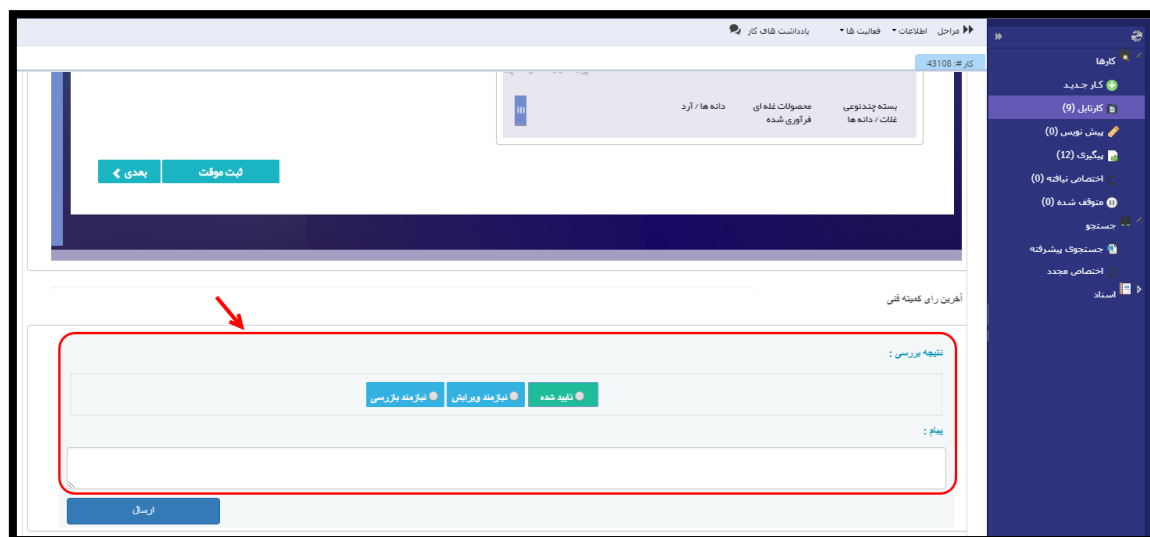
کارها
کار جدید
کارتابل (9)
پیش نویس (0)
پیگیری (12)
اختصاص نیافته (0)
متوقف شده (0)
جستجو
جستجوی پیشرفته
اختصاص مجدد
اسناد

مراحل اطلاعات فعالیت ها یادداشت های کار

کار #: 43108

بسته چندنوعی غلات / دانه ها
محصولات غله ای فرآوری شده
دانه ها / آرد

ثبت موقت
بعدی

آخرین رای کمیته فنی

نتیجه بررسی :
تایید شده
نیازمند ویرایش
نیازمند بازرسی

پیام :

ارسال